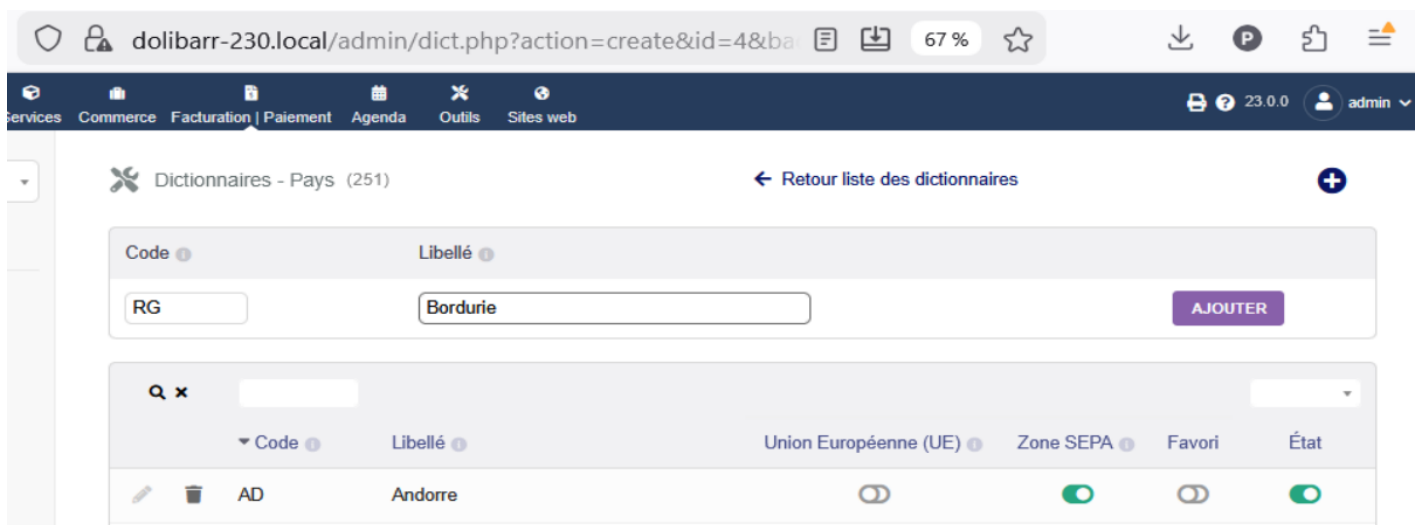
dolibarr-230.local/admin/dict.php?action=create&id=4&ba

67 %

P

Services Commerce Facturation | Paiement Agenda Outils Sites web

23.0.0 admin

Dictionnaires - Pays (251)

← Retour liste des dictionnaires

| Code | Libellé | |
|---|---|---|
| RG | Bordurie | AJOUTER |

| | ▾ Code | Libellé | Union Européenne (UE) | Zone SEPA | Favori | État |
|---|---|---|---|---|---|---|
| | AD | Andorre | | | | |